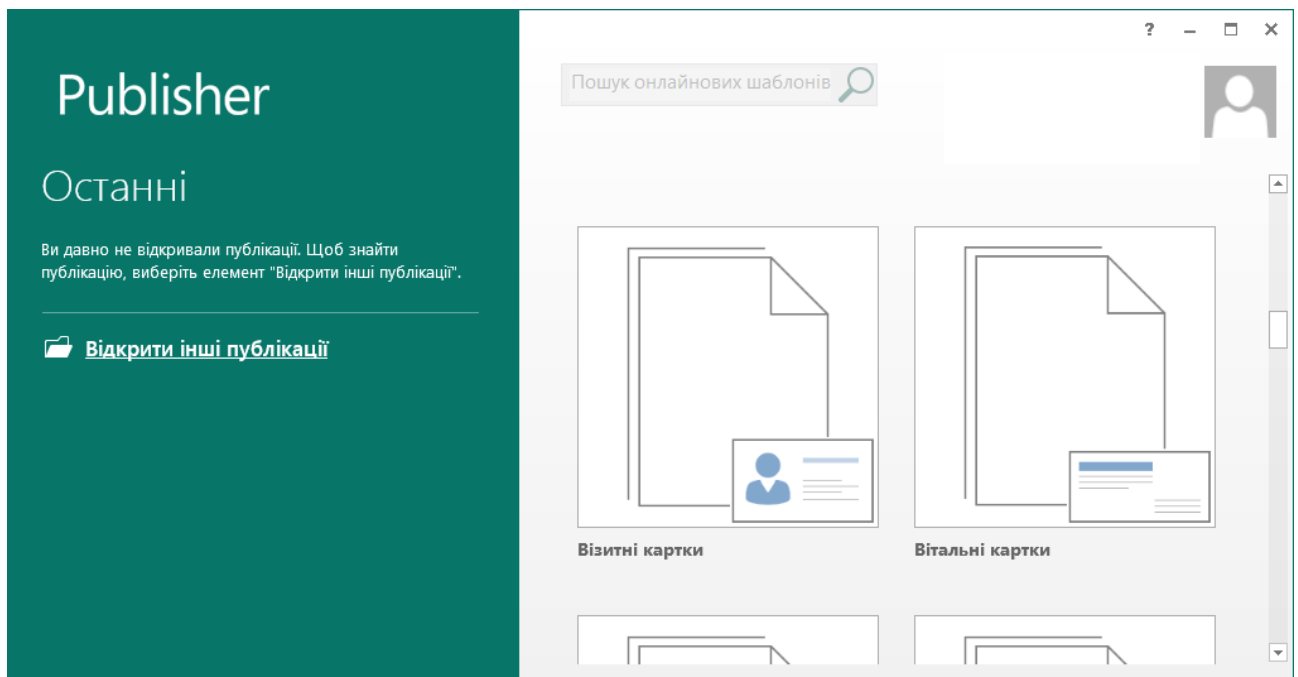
Publisher

Останні

Ви давно не відкривали публікації. Щоб знайти публікацію, виберіть елемент "Відкрити інші публікації".

Відкрити інші публікації

?

Пошук онлайнових шаблонів

Візитні картки

Вітальні картки